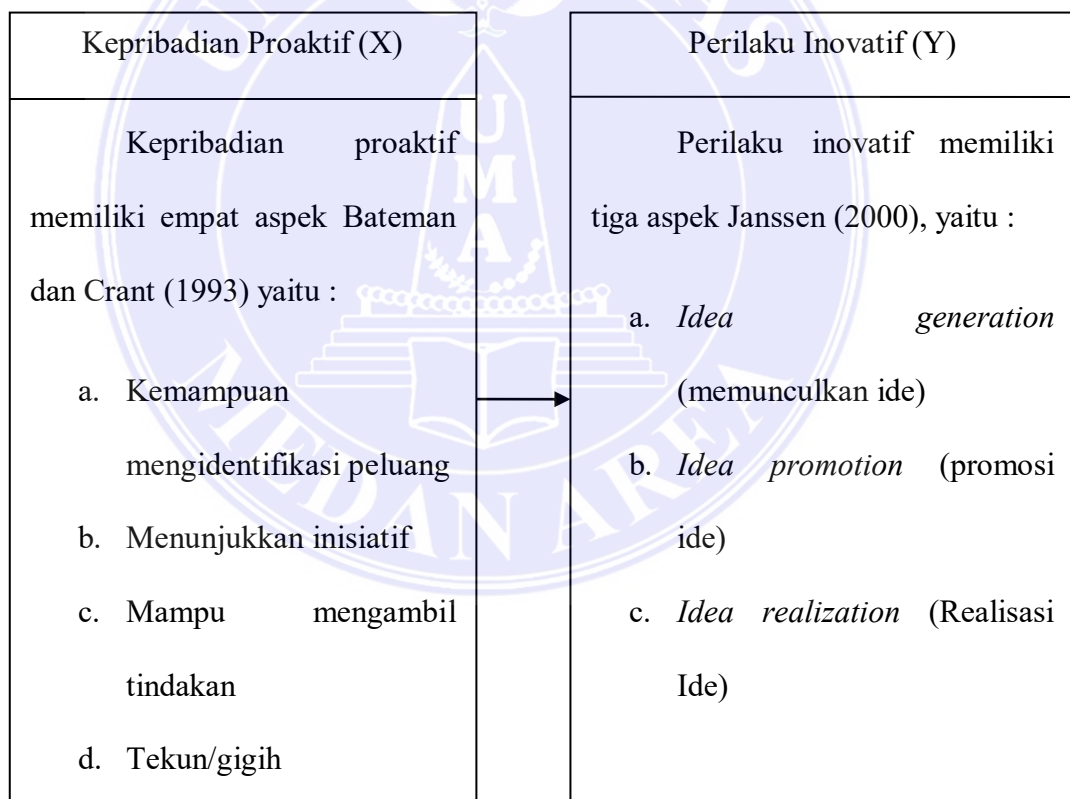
Kepribadian Proaktif (X)

Kepribadian proaktif memiliki empat aspek Bateman dan Crant (1993) yaitu :

a. Kemampuan mengidentifikasi peluang
b. Menunjukkan inisiatif
c. Mampu mengambil tindakan
d. Tekun/gigih

Perilaku Inovatif (Y)

Perilaku inovatif memiliki tiga aspek Janssen (2000), yaitu :

a. *Idea generation* (memunculkan ide)
b. *Idea promotion* (promosi ide)
c. *Idea realization* (Realisasi Ide)